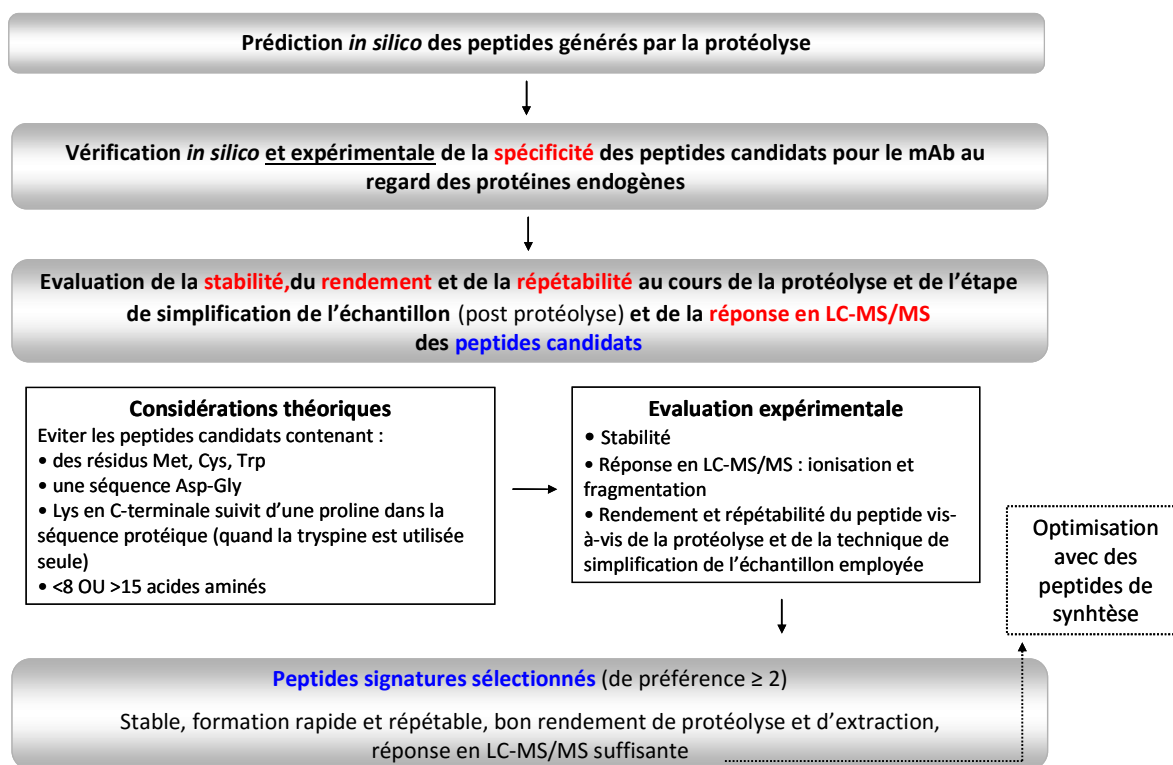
Prédiction *in silico* des peptides générés par la protéolyse

Vérification *in silico* et expérimentale de la spécificité des peptides candidats pour le mAb au regard des protéines endogènes

Evaluation de la stabilité,du rendement et de la répétabilité au cours de la protéolyse et de l'étape de simplification de l'échantillon (post protéolyse) et de la réponse en LC-MS/MS des peptides candidats

Considérations théoriques
Eviter les peptides candidats contenant :
• des résidus Met, Cys, Trp
• une séquence Asp-Gly
• Lys en C-terminale suivit d'une proline dans la séquence protéique (quand la tryspine est utilisée seule)
• <8 OU >15 acides aminés

Evaluation expérimentale
• Stabilité
• Réponse en LC-MS/MS : ionisation et fragmentation
• Rendement et répétabilité du peptide vis-à-vis de la protéolyse et de la technique de simplification de l'échantillon employée

Optimisation avec des peptides de synhtèse

Peptides signatures sélectionnés (de préference ≥ 2)

Stable, formation rapide et répétable, bon rendement de protéolyse et d'extraction, réponse en LC-MS/MS suffisante